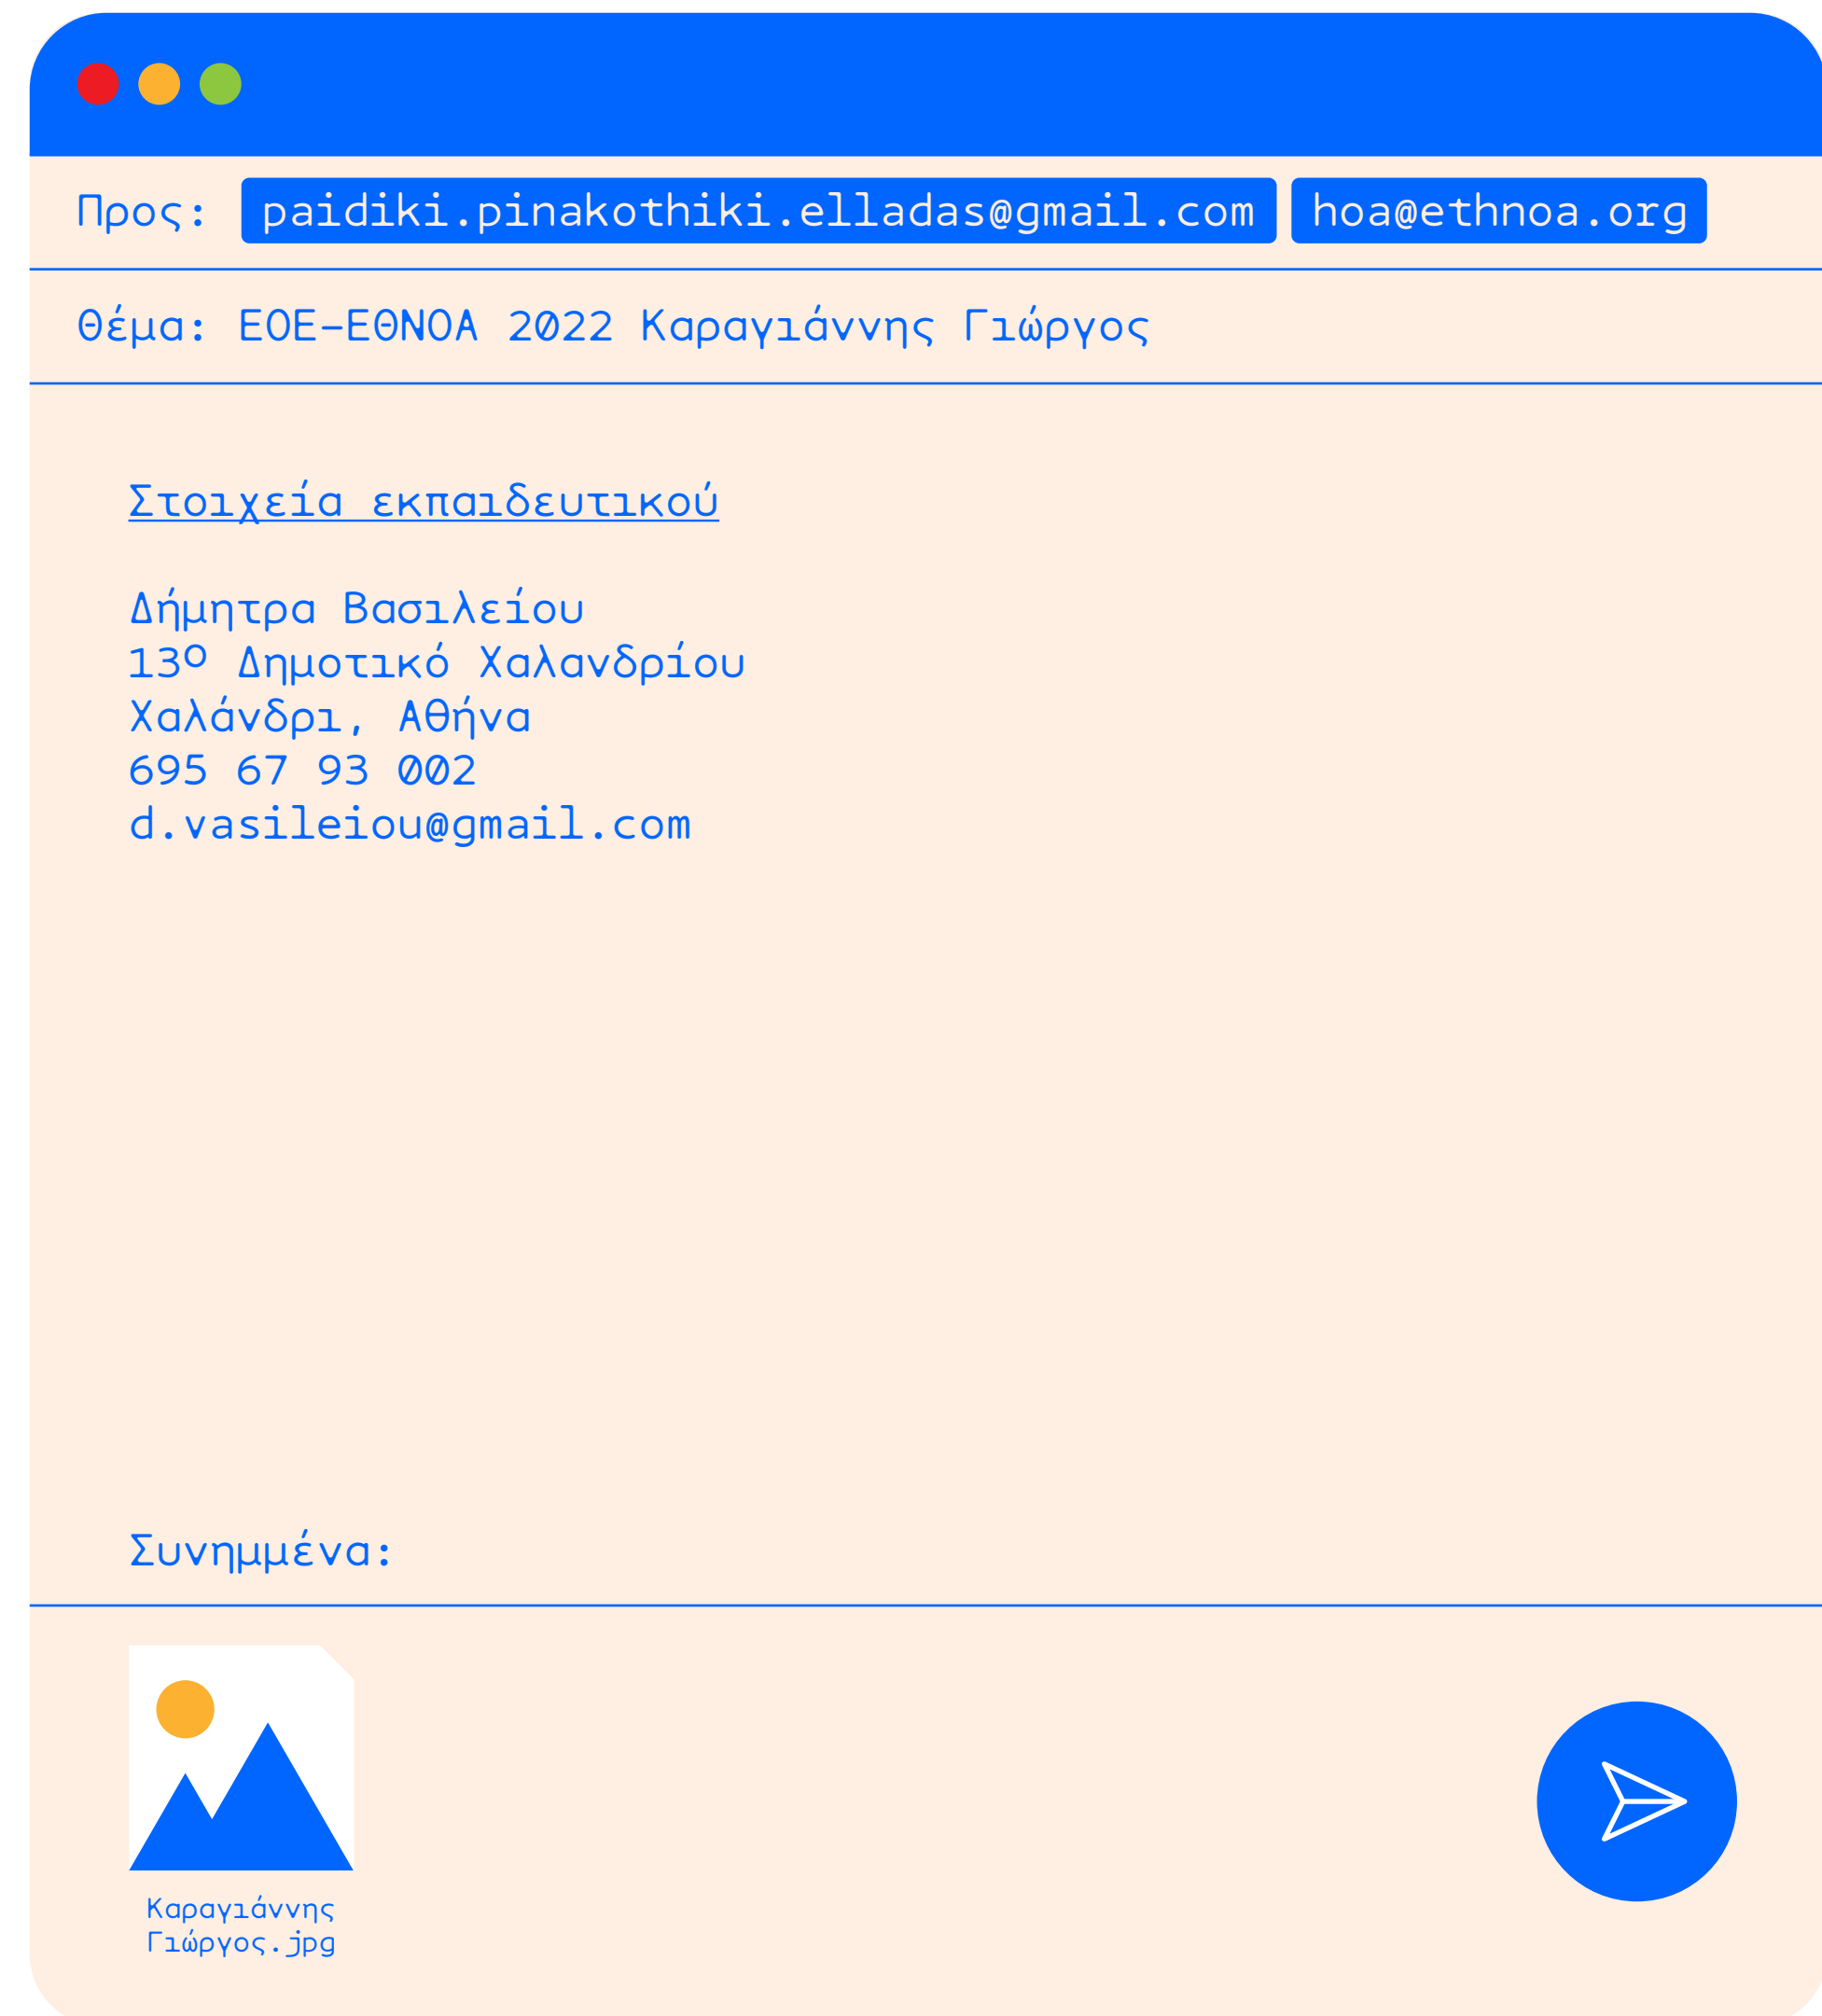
Προς: paidiki.pinakothiki.elladas@gmail.com hoa@ethnoa.org

Θέμα: ΕΟΕ-ΕΘΝΟΑ 2022 Καραγιάννης Γιώργος

Στοιχεία εκπαιδευτικού

Δήμητρα Βασιλείου
13ο Δημοτικό Χαλανδρίου
Χαλάνδρι, Αθήνα
695 67 93 002
d.vasileiou@gmail.com

Συνημμένα:

Καραγιάννης Γιώργος.jpg